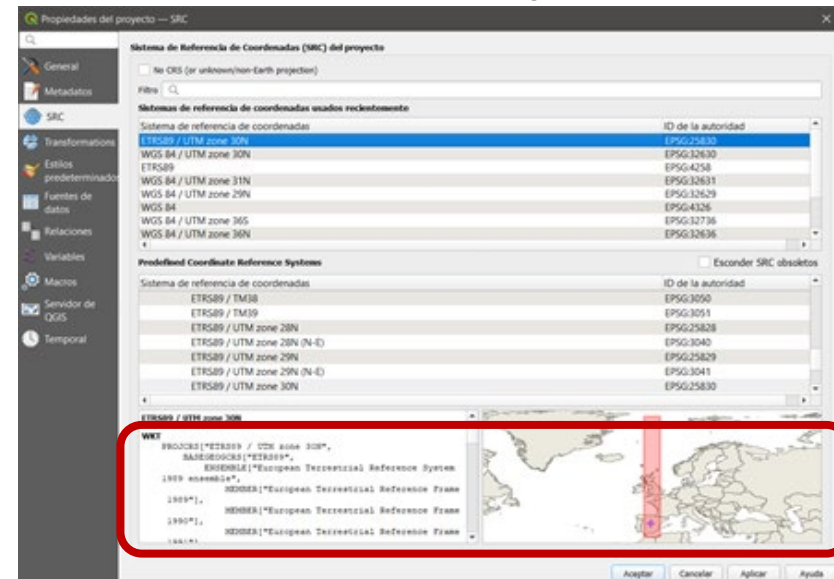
Propiedades del proyecto — SRC

General
Metadatos
SRC
Transformations
Estilos predeterminados
Fuentes de datos
Relaciones
Variables
Macros
Servidor de QGIS
Temporal

Sistema de Referencia de Coordenadas (SRC) del proyecto

No CRS (or unknown/non-Earth projection)

Filtro

Sistemas de referencia de coordenadas usados recientemente

| Sistema de referencia de coordenadas | ID de la autoridad |
|---|---|
| ETRS89 / UTM zone 30N | EPSG:25830 |
| WGS 84 / UTM zone 30N | EPSG:32630 |
| ETRS89 | EPSG:4258 |
| WGS 84 / UTM zone 31N | EPSG:32631 |
| WGS 84 / UTM zone 29N | EPSG:32629 |
| WGS 84 | EPSG:4326 |
| WGS 84 / UTM zone 36S | EPSG:32736 |
| WGS 84 / UTM zone 36N | EPSG:32636 |

Predefined Coordinate Reference Systems

Esconder SRC obsoletos

| Sistema de referencia de coordenadas | ID de la autoridad |
|---|---|
| ETRS89 / TM38 | EPSG:3050 |
| ETRS89 / TM39 | EPSG:3051 |
| ETRS89 / UTM zone 28N | EPSG:25828 |
| ETRS89 / UTM zone 28N (N-E) | EPSG:3040 |
| ETRS89 / UTM zone 29N | EPSG:25829 |
| ETRS89 / UTM zone 29N (N-E) | EPSG:3041 |
| ETRS89 / UTM zone 30N | EPSG:25830 |

ETRS89 / UTM zone 30N

WKT
PROJCRS["ETRS89 / UTM zone 30N",
BASEGEOGCRS["ETRS89",
ENSEMBLE["European Terrestrial Reference System 1989 ensemble",
MEMBER["European Terrestrial Reference Frame 1989"],
MEMBER["European Terrestrial Reference Frame 1990"],
MEMBER["European Terrestrial Reference Frame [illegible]

Aceptar Cancelar Aplicar Ayuda